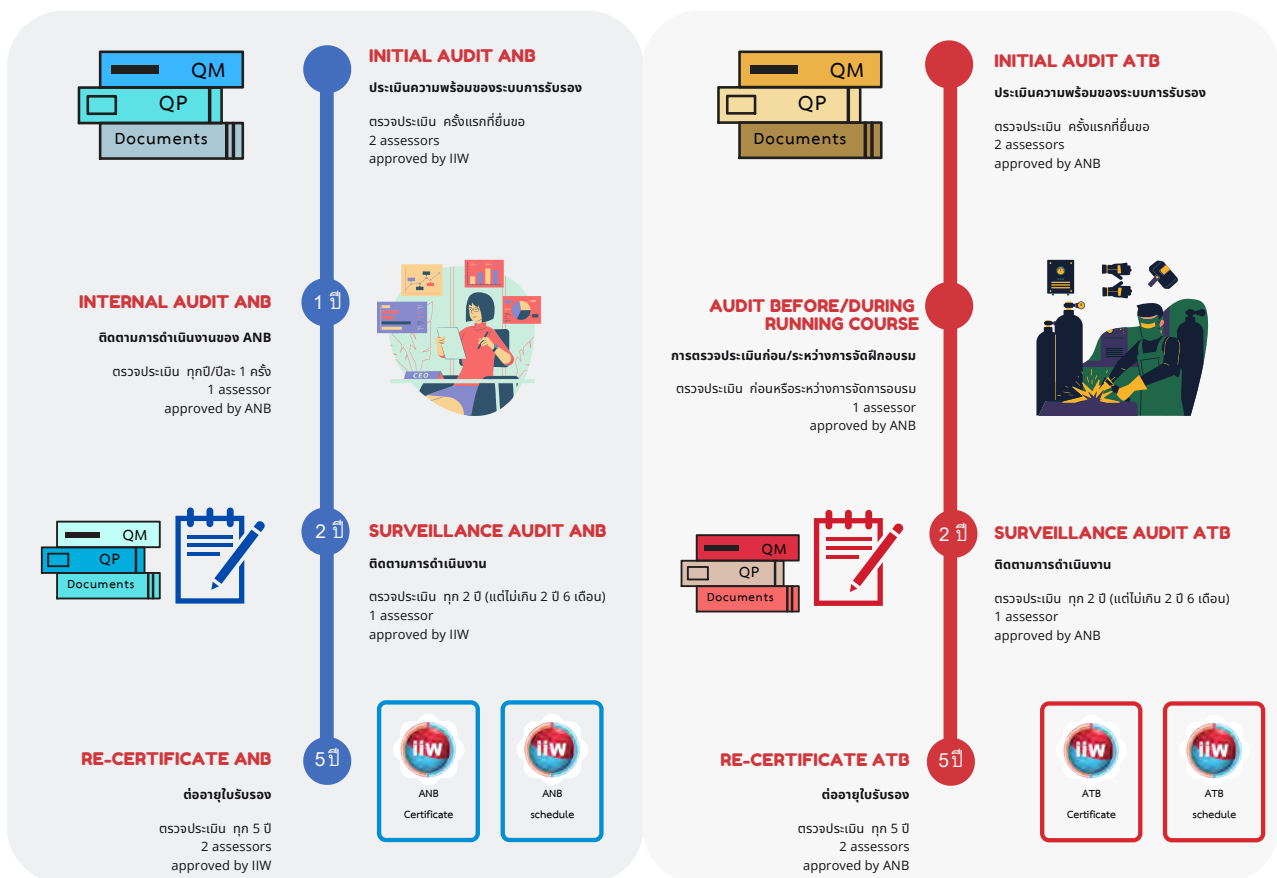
QM
QP
Documents

INITIAL AUDIT ANB
ประเมินความพร้อมของระบบการรับรอง

ตรวจประเมิน ครั้งแรกที่ยื่นขอ
2 assessors
approved by IIW

1 ปี

INTERNAL AUDIT ANB
ติดตามการดำเนินงานของ ANB

ตรวจประเมิน ทุกปี/ปีละ 1 ครั้ง
1 assessor
approved by ANB

CEO

QM
QP
Documents

2 ปี

SURVEILLANCE AUDIT ANB
ติดตามการดำเนินงาน

ตรวจประเมิน ทุก 2 ปี (แต่ไม่เกิน 2 ปี 6 เดือน)
1 assessor
approved by IIW

5 ปี

RE-CERTIFICATE ANB
ต่ออายุใบรับรอง

ตรวจประเมิน ทุก 5 ปี
2 assessors
approved by IIW

iiw
ANB
Certificate

iiw
ANB
schedule

QM
QP
Documents

INITIAL AUDIT ATB
ประเมินความพร้อมของระบบการรับรอง

ตรวจประเมิน ครั้งแรกที่ยื่นขอ
2 assessors
approved by ANB

AUDIT BEFORE/DURING RUNNING COURSE
การตรวจประเมินก่อน/ระหว่างการจัดฝึกอบรม

ตรวจประเมิน ก่อนหรือระหว่างการจัดการอบรม
1 assessor
approved by ANB

QM
QP
Documents

2 ปี

SURVEILLANCE AUDIT ATB
ติดตามการดำเนินงาน

ตรวจประเมิน ทุก 2 ปี (แต่ไม่เกิน 2 ปี 6 เดือน)
1 assessor
approved by ANB

5 ปี

RE-CERTIFICATE ATB
ต่ออายุใบรับรอง

ตรวจประเมิน ทุก 5 ปี
2 assessors
approved by ANB

iiw
ATB
Certificate

iiw
ATB
schedule